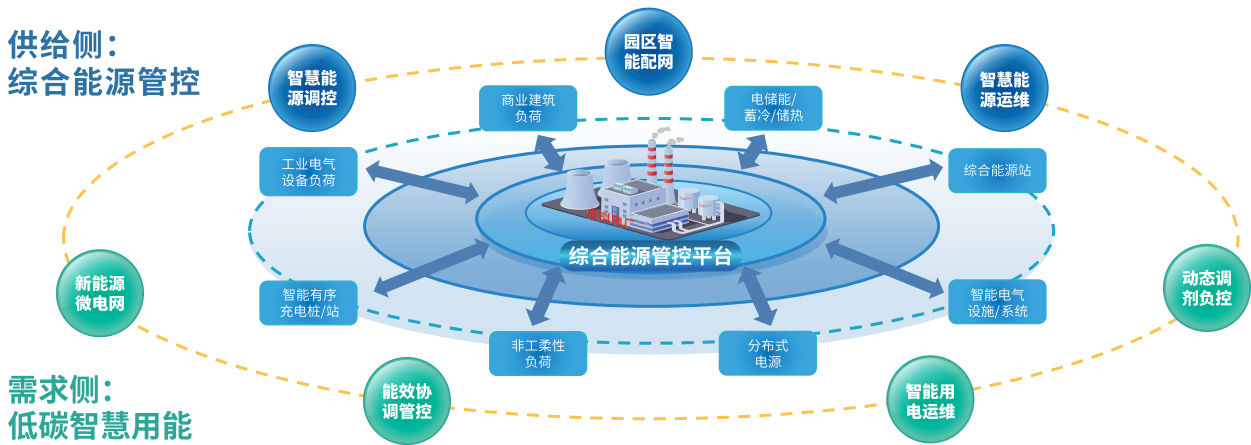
供给侧：
综合能源管控

园区智能配网

智慧能源调控

智慧能源运维

商业建筑负荷

电储能/蓄冷/储热

工业电气设备负荷

综合能源站

新能源微电网

综合能源管控平台

动态调剂负控

智能有序充电桩/站

智能电气设施/系统

非工柔性负荷

分布式电源

需求侧：
低碳智慧用能

能效协调管控

智能用电运维